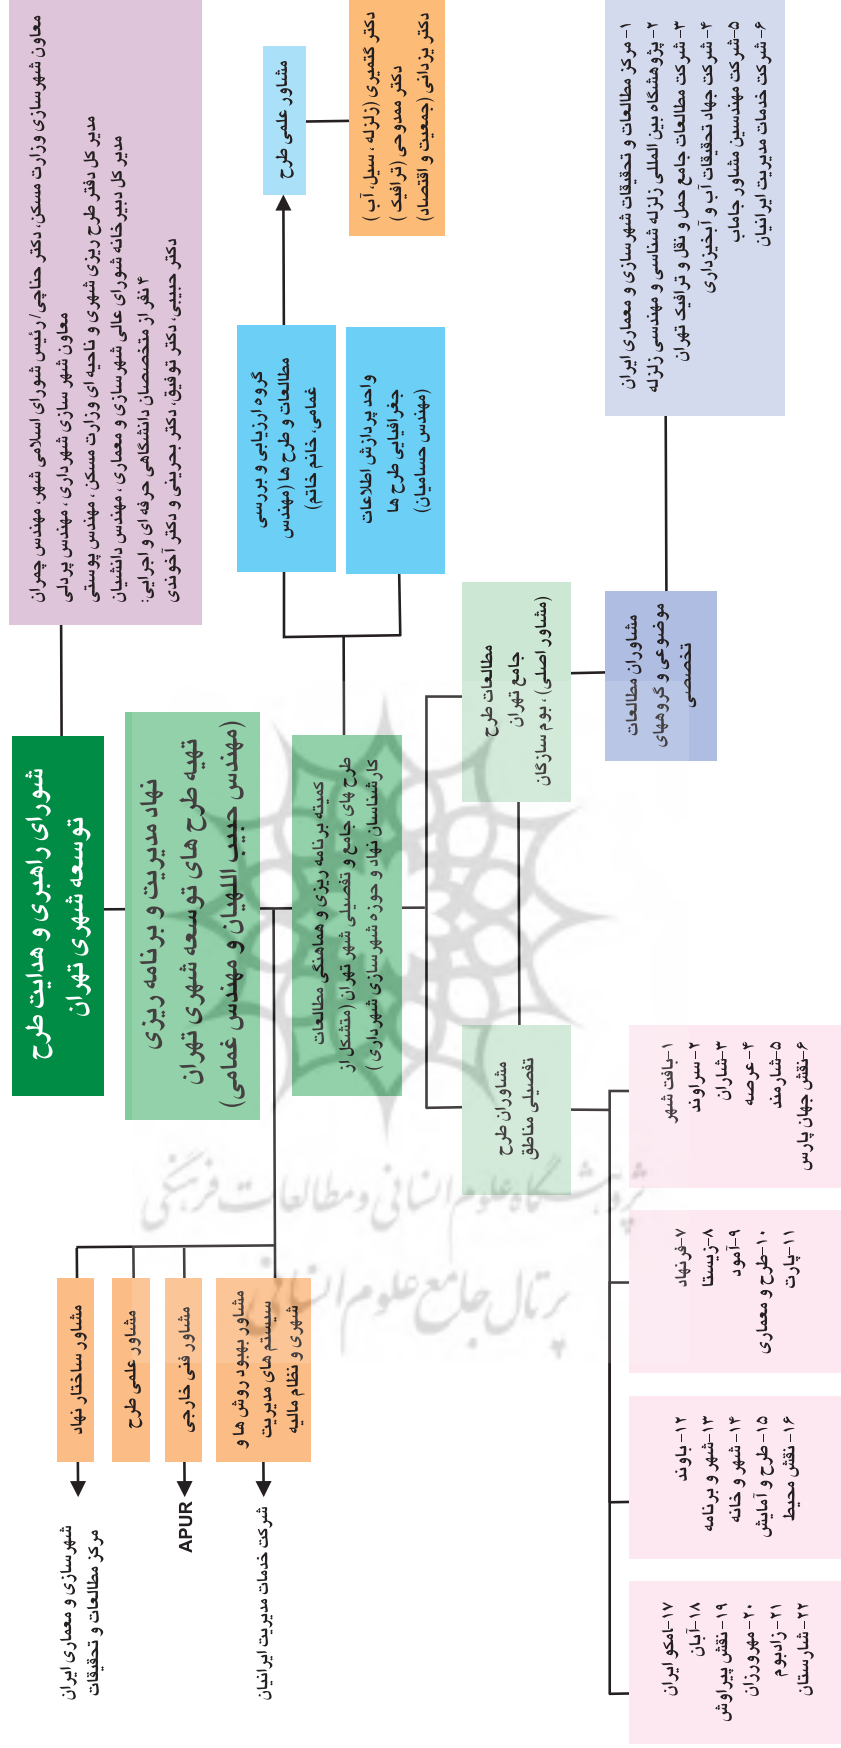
شورای راهبری و هدایت طرح توسعه شهری تهران

نهاد مدیریت و برنامه ریزی تهیه طرح های توسعه شهری تهران (مهندس حبیب الهیان و مهندس غمامی)

معاون شهرسازی وزارت مسکن، دکتر حناچی/رئیس شورای اسلامی شهر، مهندس چمران
معاون شهرسازی شهرداری، مهندس پردلی
مدیر کل دفتر طرح ریزی شهری و ناحیه ای وزارت مسکن، مهندس پوستی
مدیر کل دبیرخانه شورای عالی شهرسازی و معماری، مهندس دانشیان
۴ نفر از متخصصان دانشگاهی حرفه ای و اجرایی:
دکتر حبیبی، دکتر توفیق، دکتر بحرینی و دکتر آخوندی

کمیته برنامه ریزی و هماهنگی مطالعات طرح های جامع و تفصیلی شهر تهران (متشکل از کارشناسان نهاد و حوزه شهرسازی شهرداری)

گروه ارزیابی و بررسی مطالعات و طرح ها (مهندس غمامی، خانم خادم)

واحد پردازش اطلاعات جغرافیایی طرح ها (مهندس حسامیان)

مشاور علمی طرح

دکتر کشمیری (زلزله، سیل، آب)
دکتر ممدوحی (ترافیک)
دکتر پردلی (جمعیت و اقتصاد)

مطالعات طرح جامع تهران (مشاور اصلی)، بوم سازگان

مشاوران مطالعات موضوعی و گروههای تخصصی

۱- مرکز مطالعات و تحقیقات شهرسازی و معماری ایران
۲- پژوهشگاه بین المللی زلزله شناسی و مهندسی زلزله
۳- شرکت مطالعات جامع حمل و نقل و ترافیک تهران
۴- شرکت جهاد تحقیقات آب و آبخیزداری
۵- شرکت مهندسین مشاور جاماب
۶- شرکت خدمات مدیریت ایرانیان

مشاوران طرح تفصیلی مناطق

۱- بافت شهر
۲- سراوند
۳- شاران
۴- عرصه
۵- شارمند
۶- نقش جهان پارس

۷- فرنهاد
۸- زیستا
۹- آمود
۱۰- طرح و معماری
۱۱- پارت

۱۲- باوند
۱۳- شهر و برنامه
۱۴- شهر و خانه
۱۵- طرح و آمایش
۱۶- نقش محیط

۱۷- امکو ایران
۱۸- آبان
۱۹- نقش پیراوش
۲۰- مهورزان
۲۱- زادبوم
۲۲- شارستان

مشاور ساختار نهاد

مشاور علمی طرح

مشاور فنی خارجی

مشاور بهبود روش ها و سیستم های مدیریت شهری و نظام مالیه

مرکز مطالعات و تحقیقات شهرسازی و معماری ایران

APUR

شرکت خدمات مدیریت ایرانیان

پژوهشگاه علوم انسانی و مطالعات فرهنگی
پرتال جامع علوم انسانی